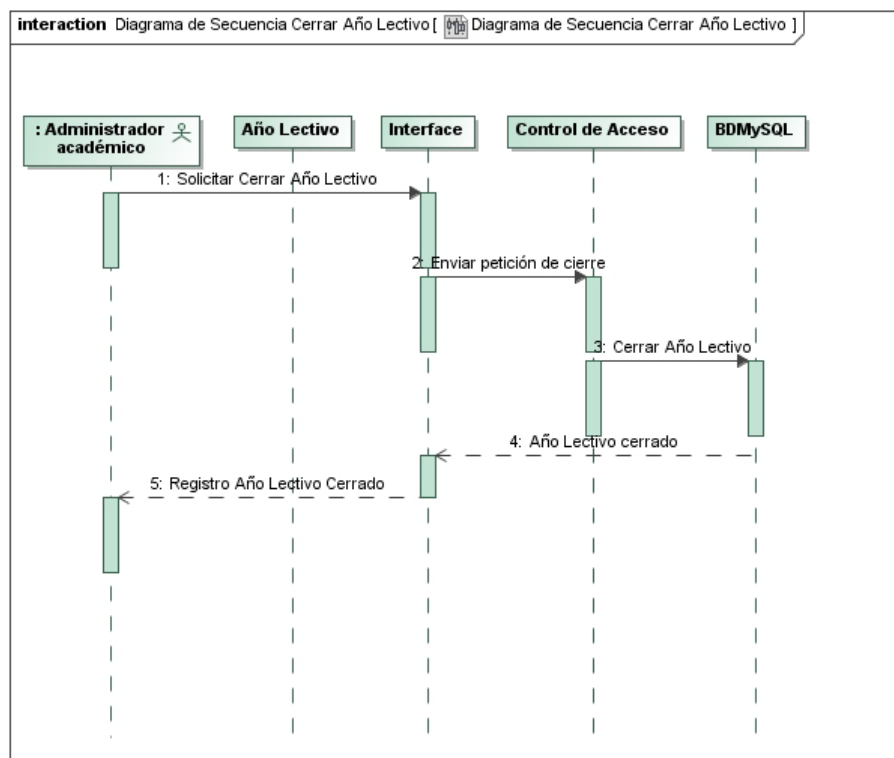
interaction Diagrama de Secuencia Cerrar Año Lectivo [ Diagrama de Secuencia Cerrar Año Lectivo ]

: Administrador académico

Año Lectivo

Interface

Control de Acceso

BDMySQL

1: Solicitar Cerrar Año Lectivo

2: Enviar petición de cierre

3: Cerrar Año Lectivo

4: Año Lectivo cerrado

5: Registro Año Lectivo Cerrado